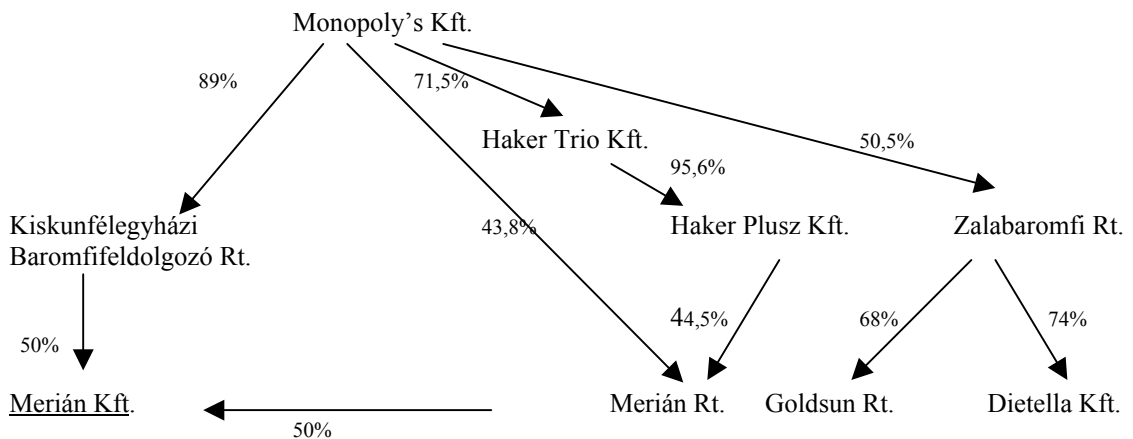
Monopoly's Kft.

89%

71,5%

Haker Trio Kft.

50,5%

95,6%

Kiskunfélegyházi Baromfifeldolgozó Rt.

43,8%

Haker Plusz Kft.

Zalabaromfi Rt.

50%

44,5%

68%

74%

Merián Kft.

Merián Rt.

Goldsun Rt.

Dietella Kft.

50%